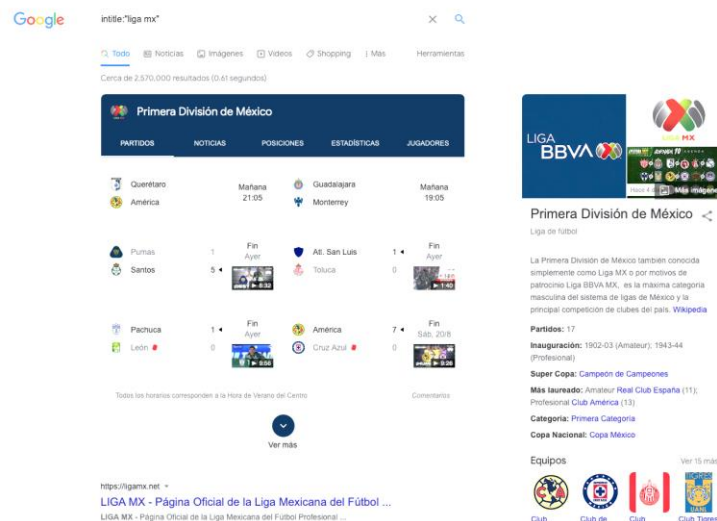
Google

intitle:"liga mx"

Todo Noticias Imágenes Videos Shopping Más Herramientas

Cerca de 2.570.000 resultados (0,61 segundos)

Primera División de México

PARTIDOS NOTICIAS POSICIONES ESTADÍSTICAS JUGADORES

| | | | | |
|---|---|---|---|---|
| Querétaro / América | Mañana 21:05 | Guadalajara / Monterrey | Mañana 19:05 |
| Pumas 1 / Santos 5 | Fin Ayer | Atl. San Luis 1 / Toluca 0 | Fin Ayer |
| Pachuca 1 / León 0 | Fin Ayer | América 7 / Cruz Azul 0 | Fin Sáb, 20/8 |

Todos los horarios corresponden a la Hora de Verano del Centro

Comentarios

Ver más

https://ligamx.net

LIGA MX - Página Oficial de la Liga Mexicana del Fútbol ...

LIGA MX - Página Oficial de la Liga Mexicana del Fútbol Profesional ...

LIGA BBVA MX

LIGA MX

Más imágenes

Primera División de México

Liga de fútbol

La Primera División de México también conocida simplemente como Liga MX o por motivos de patrocinio Liga BBVA MX, es la máxima categoría masculina del sistema de ligas de México y la principal competición de clubes del país. Wikipedia

Partidos: 17

Inauguración: 1902-03 (Amateur); 1943-44 (Profesional)

Super Copa: Campeón de Campeones

Más laureado: Amateur Real Club España (11); Profesional Club América (13)

Categoría: Primera Categoría

Copa Nacional: Copa México

Equipos

Ver 15 más

Club Club de Club Club Tigres